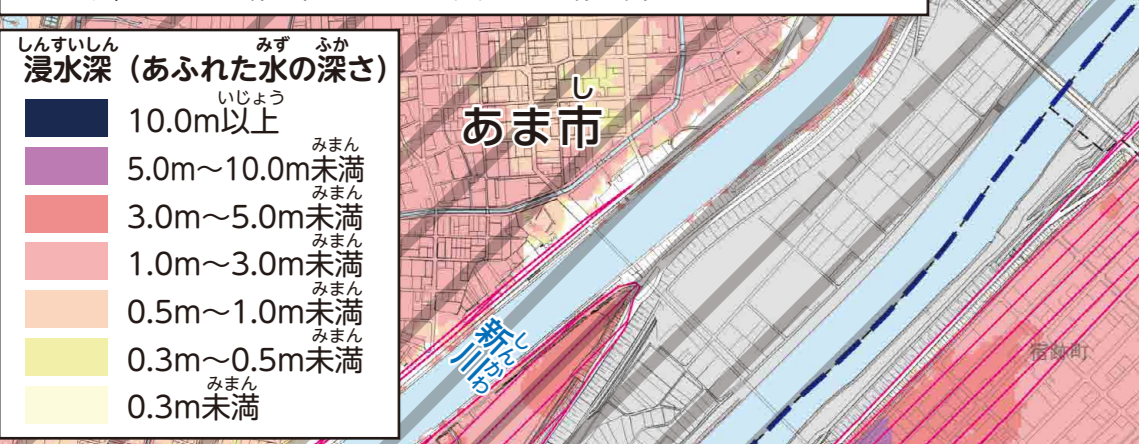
しんすいしん みず ふか
浸水深（あふれた水の深さ）

いじょう
10.0m以上

みまん
5.0m～10.0m未満

みまん
3.0m～5.0m未満

みまん
1.0m～3.0m未満

みまん
0.5m～1.0m未満

みまん
0.3m～0.5m未満

みまん
0.3m未満

し
あま市

しんかわ
新川

稲鉄町